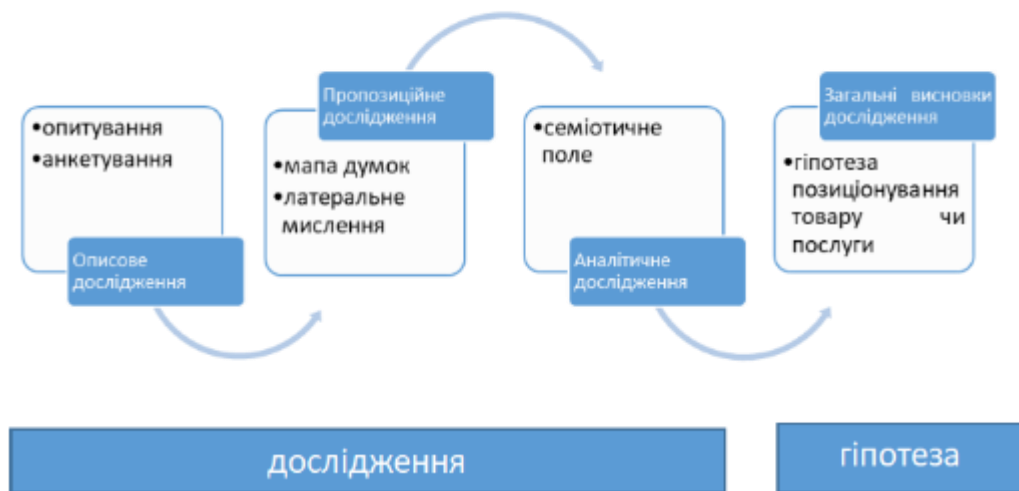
•опитування
•анкетування

Описове дослідження

Пропозиційне дослідження

•мапа думок
•латеральне мислення

•семіотичне поле

Аналітичне дослідження

Загальні висновки дослідження

•гіпотеза позиціонування товару чи послуги

дослідження

гіпотеза